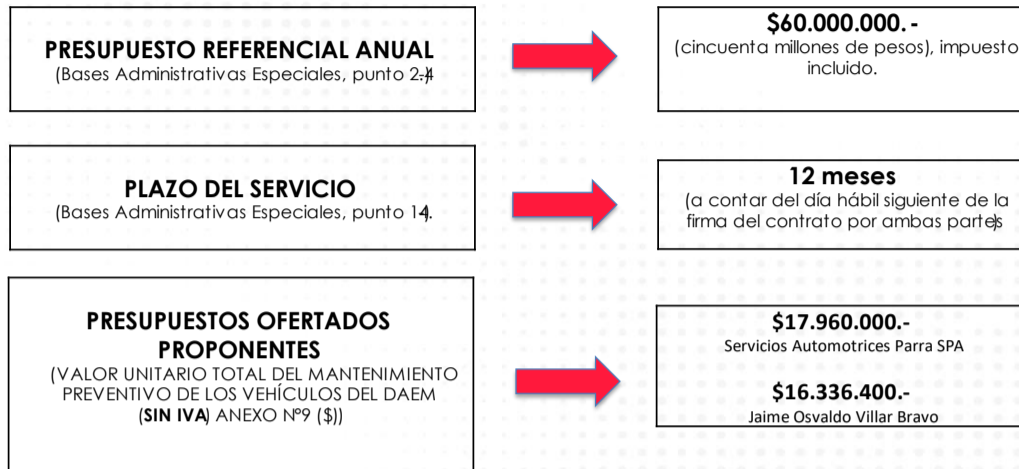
PRESUPUESTO REFERENCIAL ANUAL
(Bases Administrativas Especiales, punto 2.4)

$60.000.000.-
(cincuenta millones de pesos), impuesto incluido.

PLAZO DEL SERVICIO
(Bases Administrativas Especiales, punto 14).

12 meses
(a contar del día hábil siguiente de la firma del contrato por ambas partes)

PRESUPUESTOS OFERTADOS PROPONENTES
(VALOR UNITARIO TOTAL DEL MANTENIMIENTO PREVENTIVO DE LOS VEHÍCULOS DEL DAEM (SIN IVA) ANEXO Nº9 ($))

$17.960.000.-
Servicios Automotrices Parra SPA

$16.336.400.-
Jaime Osvaldo Villar Bravo